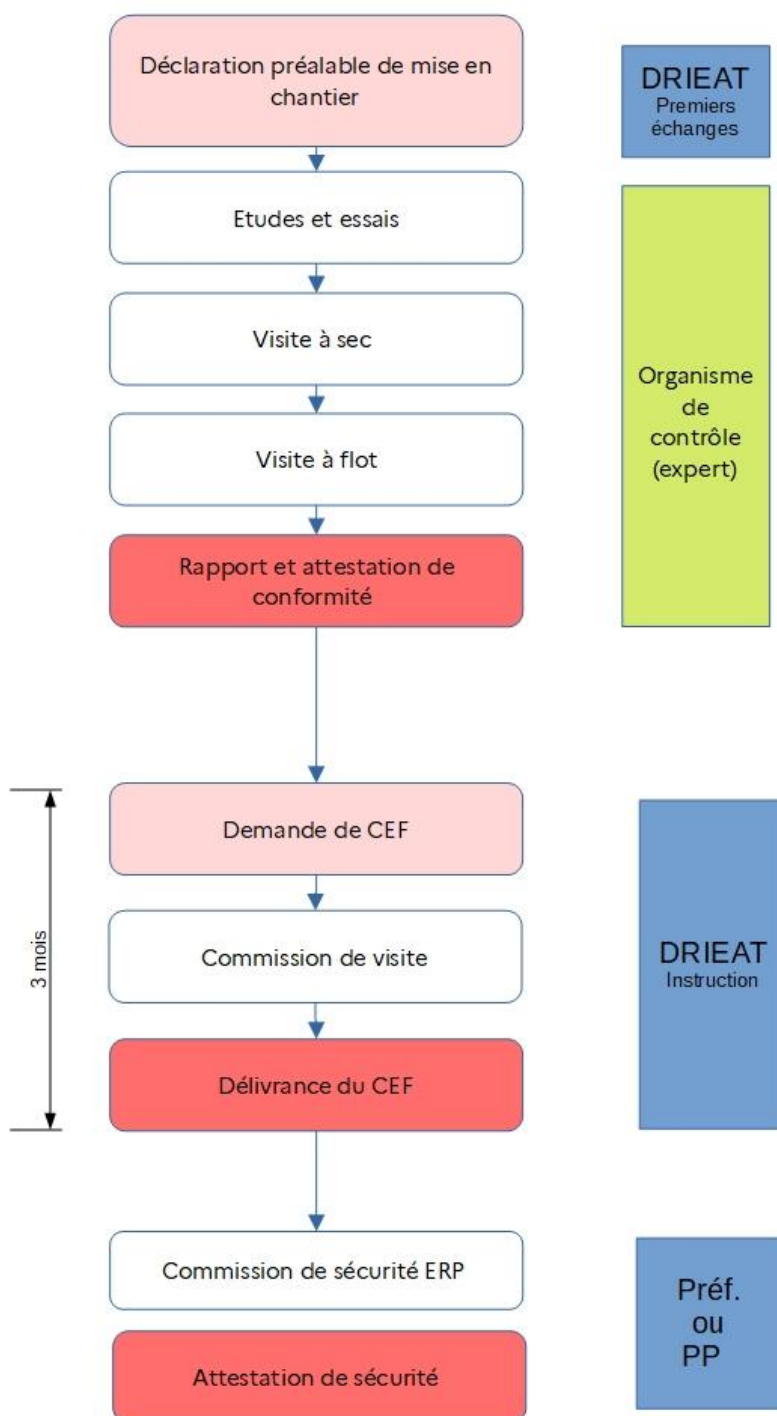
Déclaration préalable de mise en chantier

DRIEAT
Premiers échanges

Etudes et essais

Visite à sec

Visite à flot

Organisme de contrôle (expert)

Rapport et attestation de conformité

3 mois

Demande de CEF

Commission de visite

Délivrance du CEF

DRIEAT
Instruction

Commission de sécurité ERP

Attestation de sécurité

Préf. ou PP